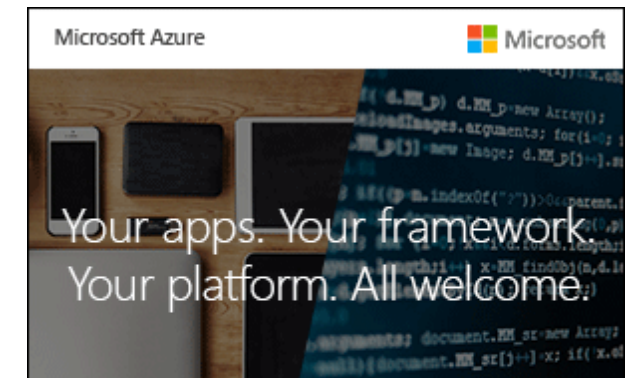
Microsoft Azure

Microsoft

Your apps. Your framework.
Your platform. All welcome.

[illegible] d.MM_p) d.MM_p=new Array();
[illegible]Images.arguments; for(i=0; i
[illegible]_p[j]=new Image; d.MM_p[j++].s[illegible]
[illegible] if((p = n.indexOf("?"))>0&&parent.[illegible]
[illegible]
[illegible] x=MM_findObj(n,d.l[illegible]
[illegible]
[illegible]arguments; document.MM_sr=new Array;
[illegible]document.MM_sr[j++]=x; if(!x.o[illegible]